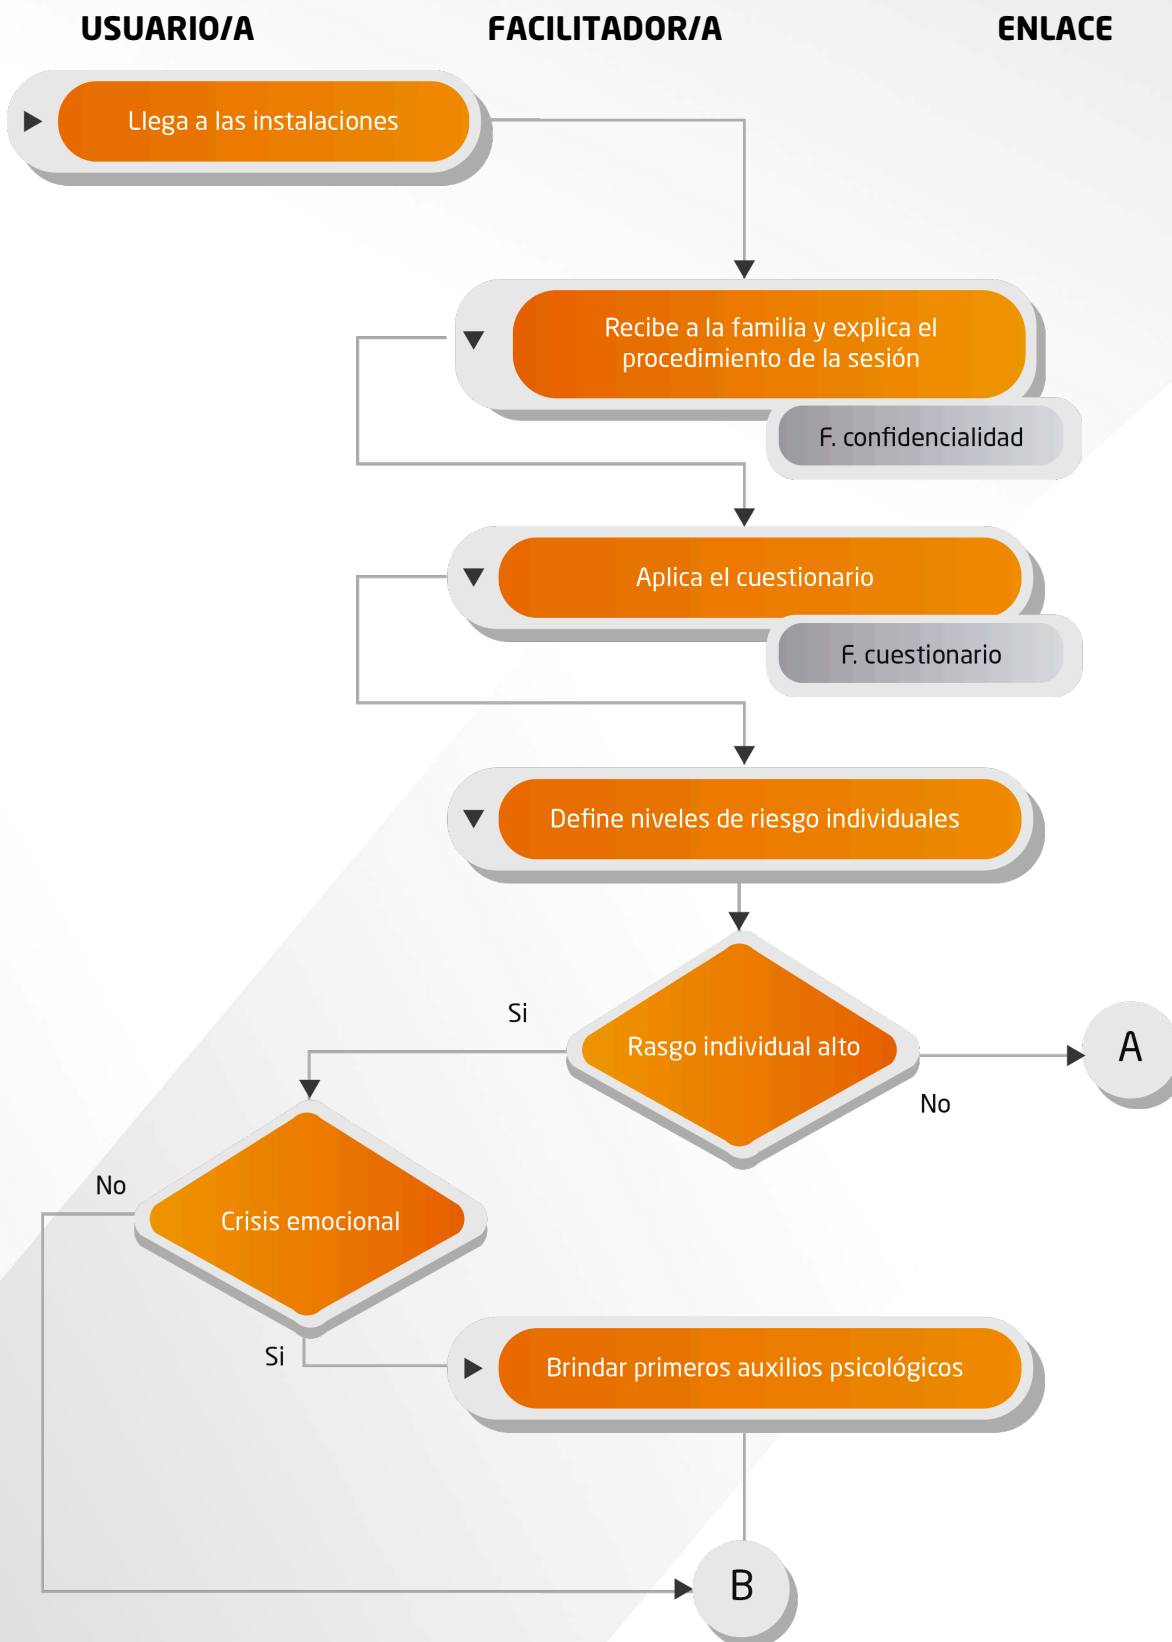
USUARIO/A

FACILITADOR/A

ENLACE

Llega a las instalaciones

Recibe a la familia y explica el procedimiento de la sesión

F. confidencialidad

Aplica el cuestionario

F. cuestionario

Define niveles de riesgo individuales

Si

Rasgo individual alto

No

A

No

Crisis emocional

Si

Brindar primeros auxilios psicológicos

B